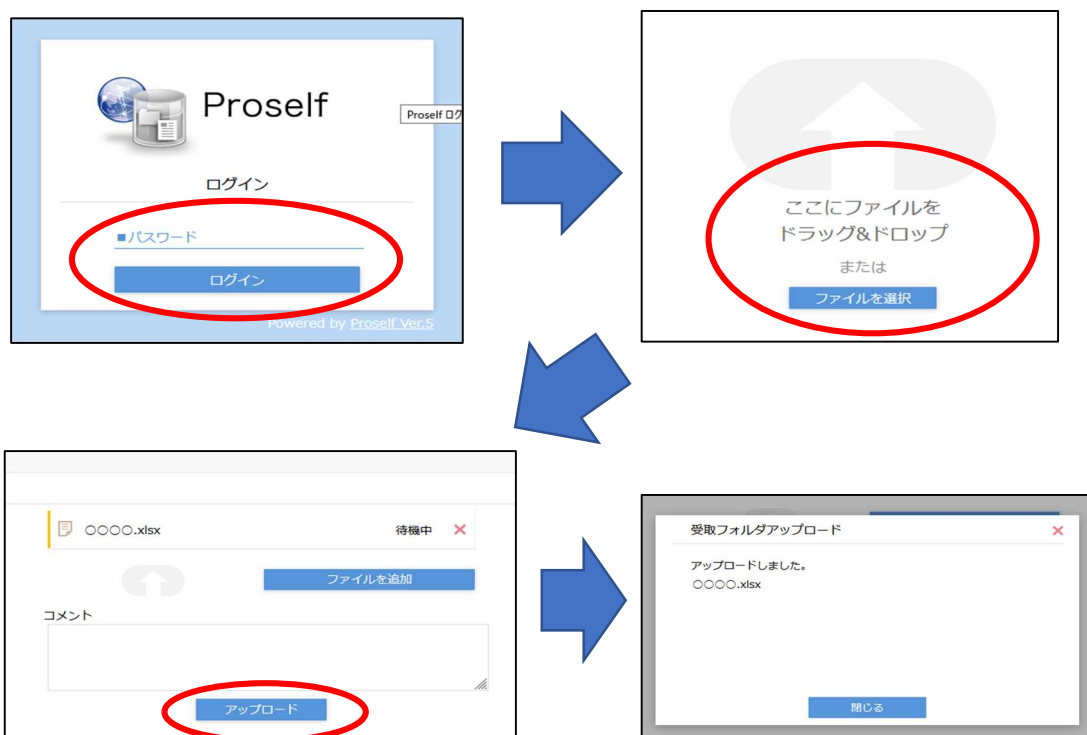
Proself

Proself ログ

ログイン

■パスワード

ログイン

Powered by Proself Ver.5

ここにファイルを
ドラッグ&ドロップ

または

ファイルを選択

○○○○.xlsx

待機中

×

ファイルを追加

コメント

アップロード

受取フォルダアップロード

×

アップロードしました。
○○○○.xlsx

閉じる